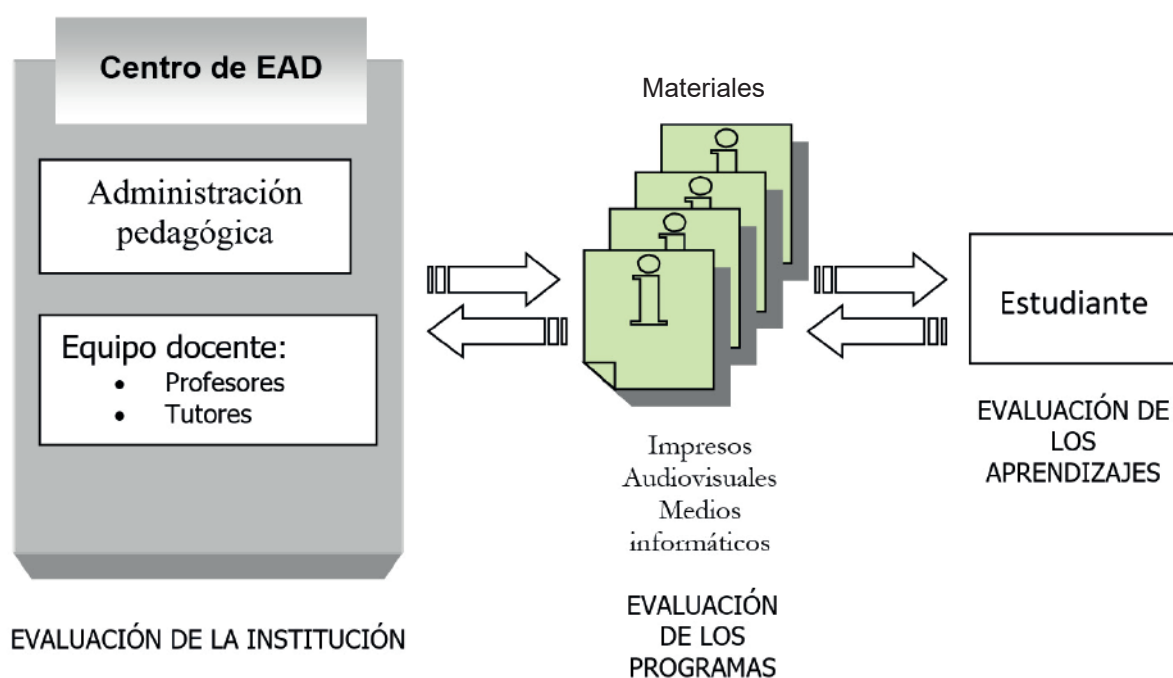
Centro de EAD

Administración pedagógica

Equipo docente:
- Profesores
- Tutores

Materiales

Impresos
Audiovisuales
Medios informáticos

Estudiante

EVALUACIÓN DE LOS APRENDIZAJES

EVALUACIÓN DE LA INSTITUCIÓN

EVALUACIÓN DE LOS PROGRAMAS